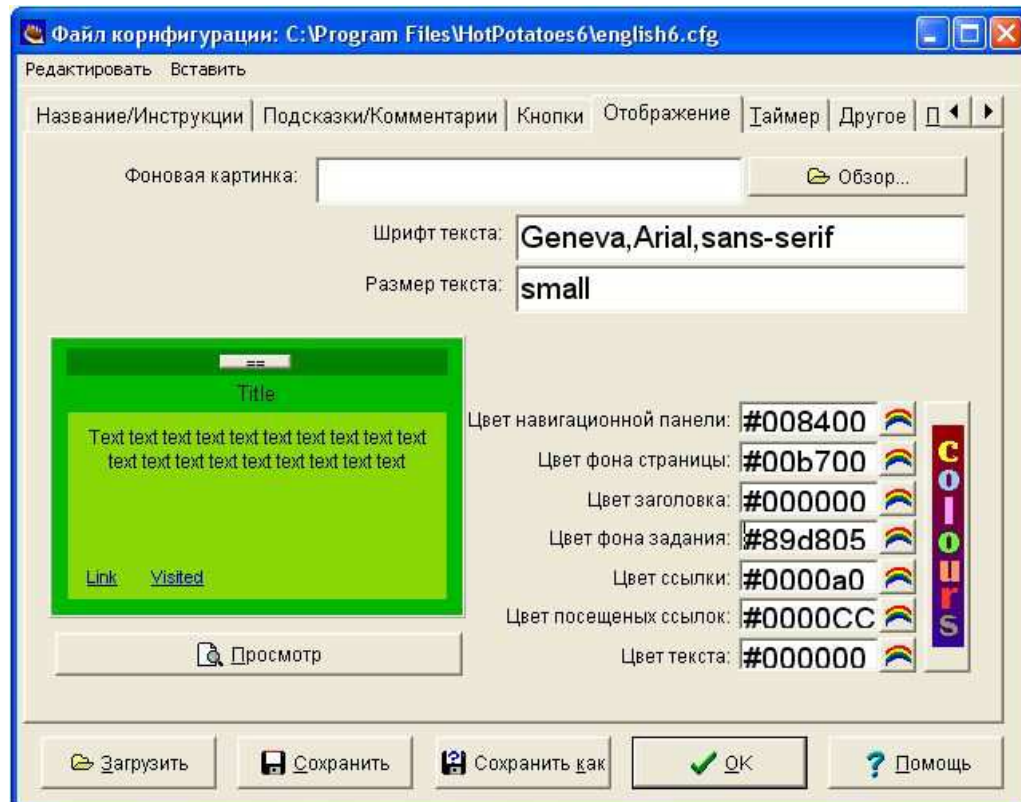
Файл конфигурации: C:\Program Files\HotPotatoes6\english6.cfg

Редактировать Вставить

Название/Инструкции | Подсказки/Комментарии | Кнопки | Отображение | Таймер | Другое | П

Фоновая картинка:

Обзор...

Шрифт текста: Geneva,Arial,sans-serif

Размер текста: small

==

Title

Text text text text text text text text text text text text text text text text text text text

Link Visited

Просмотр

Цвет навигационной панели: #008400

Цвет фона страницы: #00b700

Цвет заголовка: #000000

Цвет фона задания: #89d805

Цвет ссылки: #0000a0

Цвет посещеных ссылок: #0000CC

Цвет текста: #000000

colours

Загрузить

Сохранить

Сохранить как

OK

Помощь